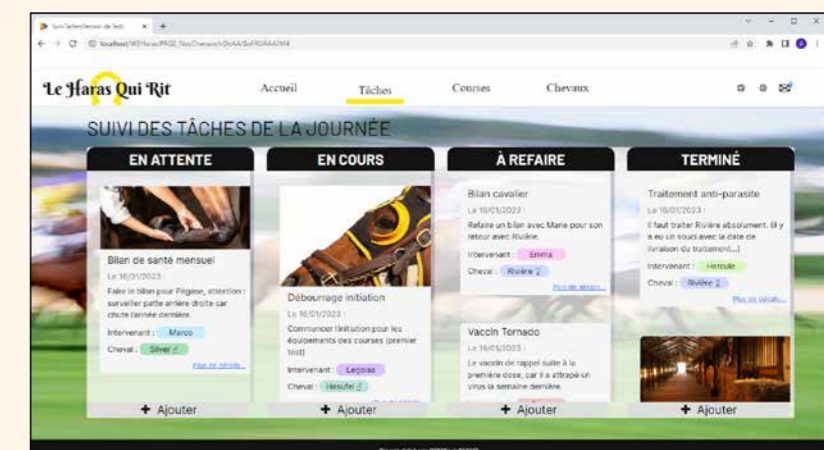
Le Haras Qui Rit

Accueil

Tâches

Courses

Chevaux

SUIVI DES TÂCHES DE LA JOURNÉE

EN ATTENTE

Bilan de santé mensuel

Le 16/01/2023 :

Faire le bilan pour Pégase, attention : surveiller patte arrière droite car chute l'année dernière.

Intervenant : Marco

Cheval : Silver

Plus de détails...

+ Ajouter

EN COURS

Débourrage initiation

Le 16/01/2023 :

Commencer l'initiation pour les équipements des courses (premier test)

Intervenant : Legolas

Cheval : Hercule

+ Ajouter

À REFAIRE

Bilan cavalier

Le 16/01/2023 :

Refaire un bilan avec Marie pour son retour avec Rivière.

Intervenant : Emma

Cheval : Rivière

Plus de détails...

Vaccin Tornado

Le 16/01/2023 :

Le vaccin de rappel suite à la première dose, car il a attrapé un virus la semaine dernière.

+ Ajouter

TERMINÉ

Traitement anti-parasite

Le 16/01/2023 :

Il faut traiter Rivière absolument. Il y a eu un souci avec la date de livraison du traitement...)

Intervenant : Hercule

Cheval : Rivière

Plus de détails...

+ Ajouter